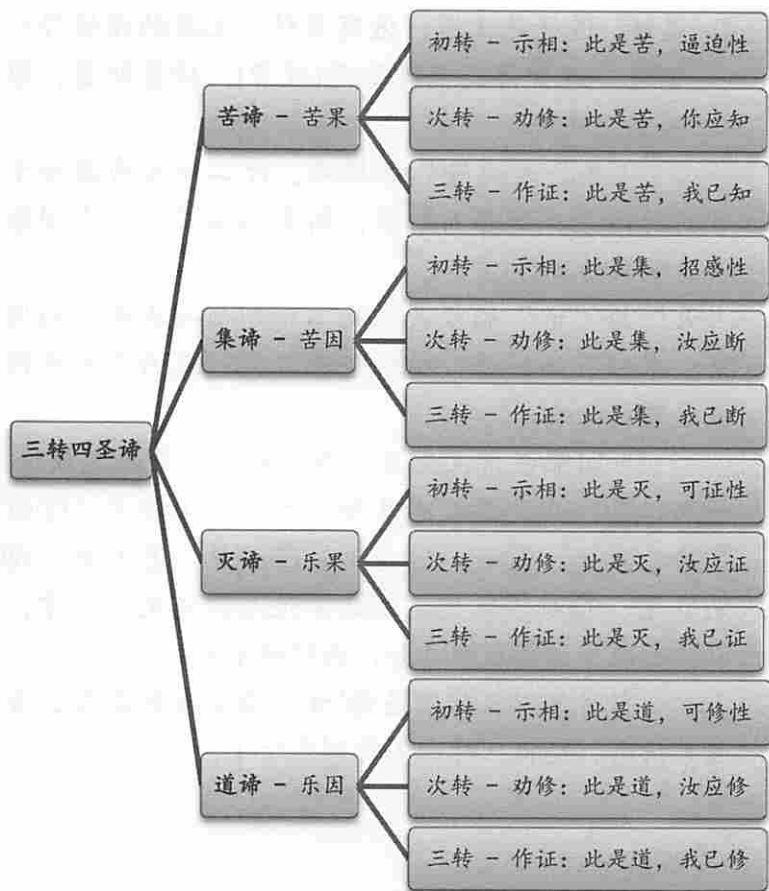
三转四圣谛

苦谛 – 苦果

初转 – 示相：此是苦，逼迫性

次转 – 劝修：此是苦，你应知

三转 – 作证：此是苦，我已知

集谛 – 苦因

初转 – 示相：此是集，招感性

次转 – 劝修：此是集，汝应断

三转 – 作证：此是集，我已断

灭谛 – 乐果

初转 – 示相：此是灭，可证性

次转 – 劝修：此是灭，汝应证

三转 – 作证：此是灭，我已证

道谛 – 乐因

初转 – 示相：此是道，可修性

次转 – 劝修：此是道，汝应修

三转 – 作证：此是道，我已修